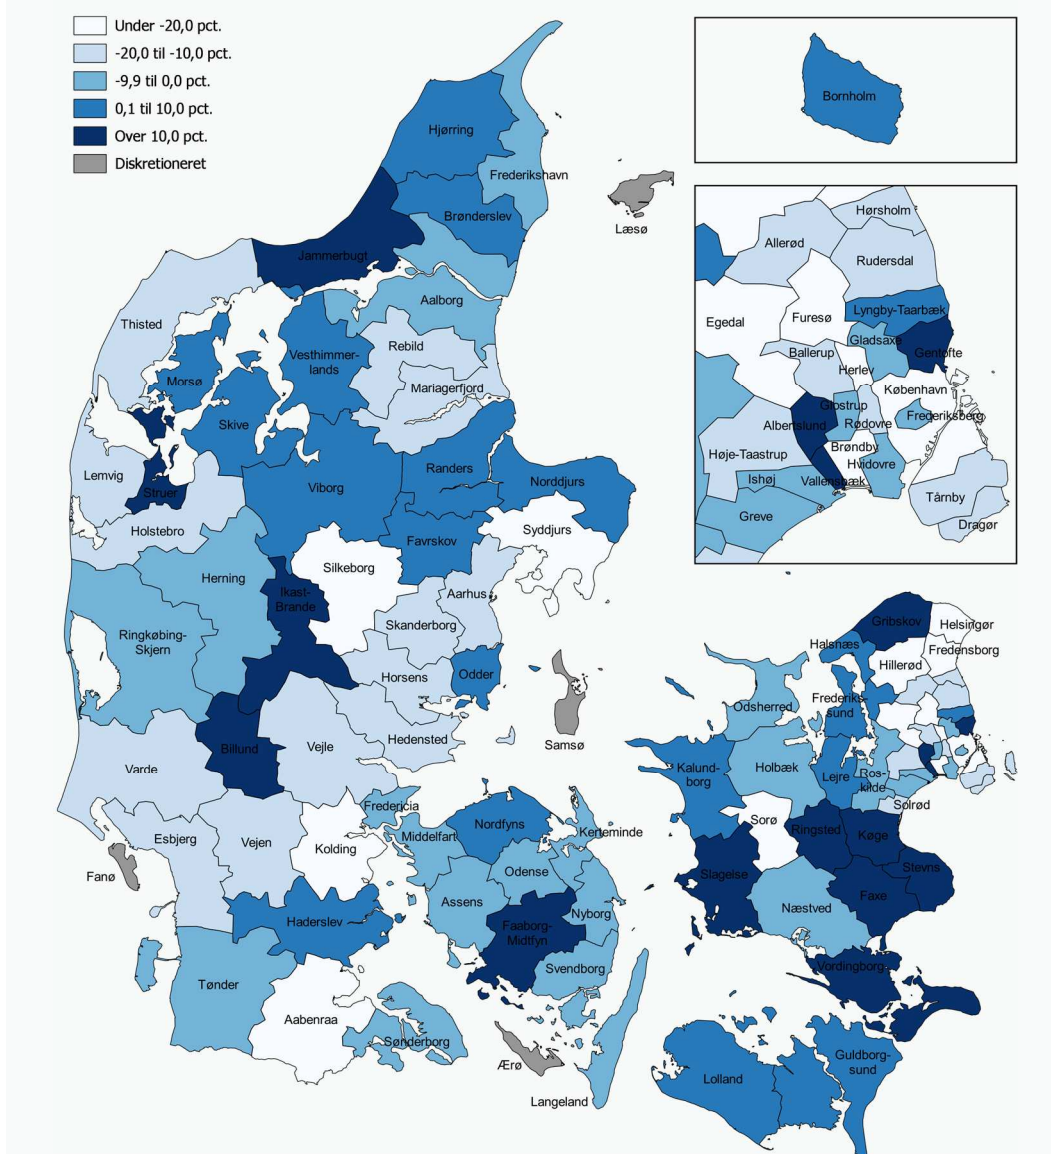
Under -20,0 pct.
-20,0 til -10,0 pct.
-9,9 til 0,0 pct.
0,1 til 10,0 pct.
Over 10,0 pct.
Diskretioneret

Bornholm

Hørsholm
Allerød
Rudersdal
Egedal
Furesø
Lyngby-Taarbæk
Gladsaxe
Gentofte
Ballerup
Herlev
København
Albertslund
Glostrup
Rødovre
Frederiksberg
Høje-Taastrup
Brøndby
Hvidovre
Ishøj
Vallensbæk
Tårnby
Greve
Dragør

Hjørring
Frederikshavn
Læsø
Brønderslev
Jammerbugt
Thisted
Aalborg
Rebild
Vesthimmerlands
Mariagerfjord
Morsø
Skive
Lemvig
Struer
Viborg
Randers
Norddjurs
Holstebro
Syddjurs
Favrskov
Herning
Silkeborg
Ikast-Brande
Aarhus
Skanderborg
Ringkøbing-Skjern
Odder
Horsens
Samsø
Billund
Vejle
Hedensted
Varde
Fredericia
Esbjerg
Vejen
Kolding
Middelfart
Nordfyns
Kerteminde
Fanø
Odense
Assens
Nyborg
Haderslev
Faaborg-Midtfyn
Svendborg
Tønder
Aabenraa
Sønderborg
Ærø
Langeland

Gribskov
Helsingør
Halsnæs
Hillerød
Fredensborg
Odsherred
Frederikssund
Kalundborg
Holbæk
Lejre
Roskilde
Solrød
Sorø
Ringsted
Køge
Slagelse
Stevns
Faxe
Næstved
Vordingborg
Lolland
Guldborgsund